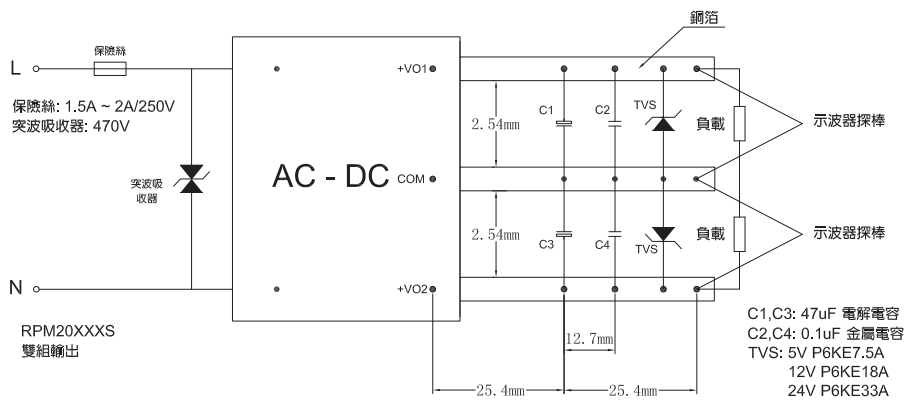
保險絲

L

保險絲: 1.5A ~ 2A/250V
突波吸收器: 470V

突波吸收器

N

RPM20XXXS
雙組輸出

AC - DC

+VO1

COM

+VO2

銅箔

2.54mm

2.54mm

C1

C2

C3

C4

TVS

TVS

負載

負載

示波器探棒

示波器探棒

12.7mm

25.4mm

25.4mm

C1,C3: 47uF 電解電容
C2,C4: 0.1uF 金屬電容
TVS: 5V P6KE7.5A
12V P6KE18A
24V P6KE33A